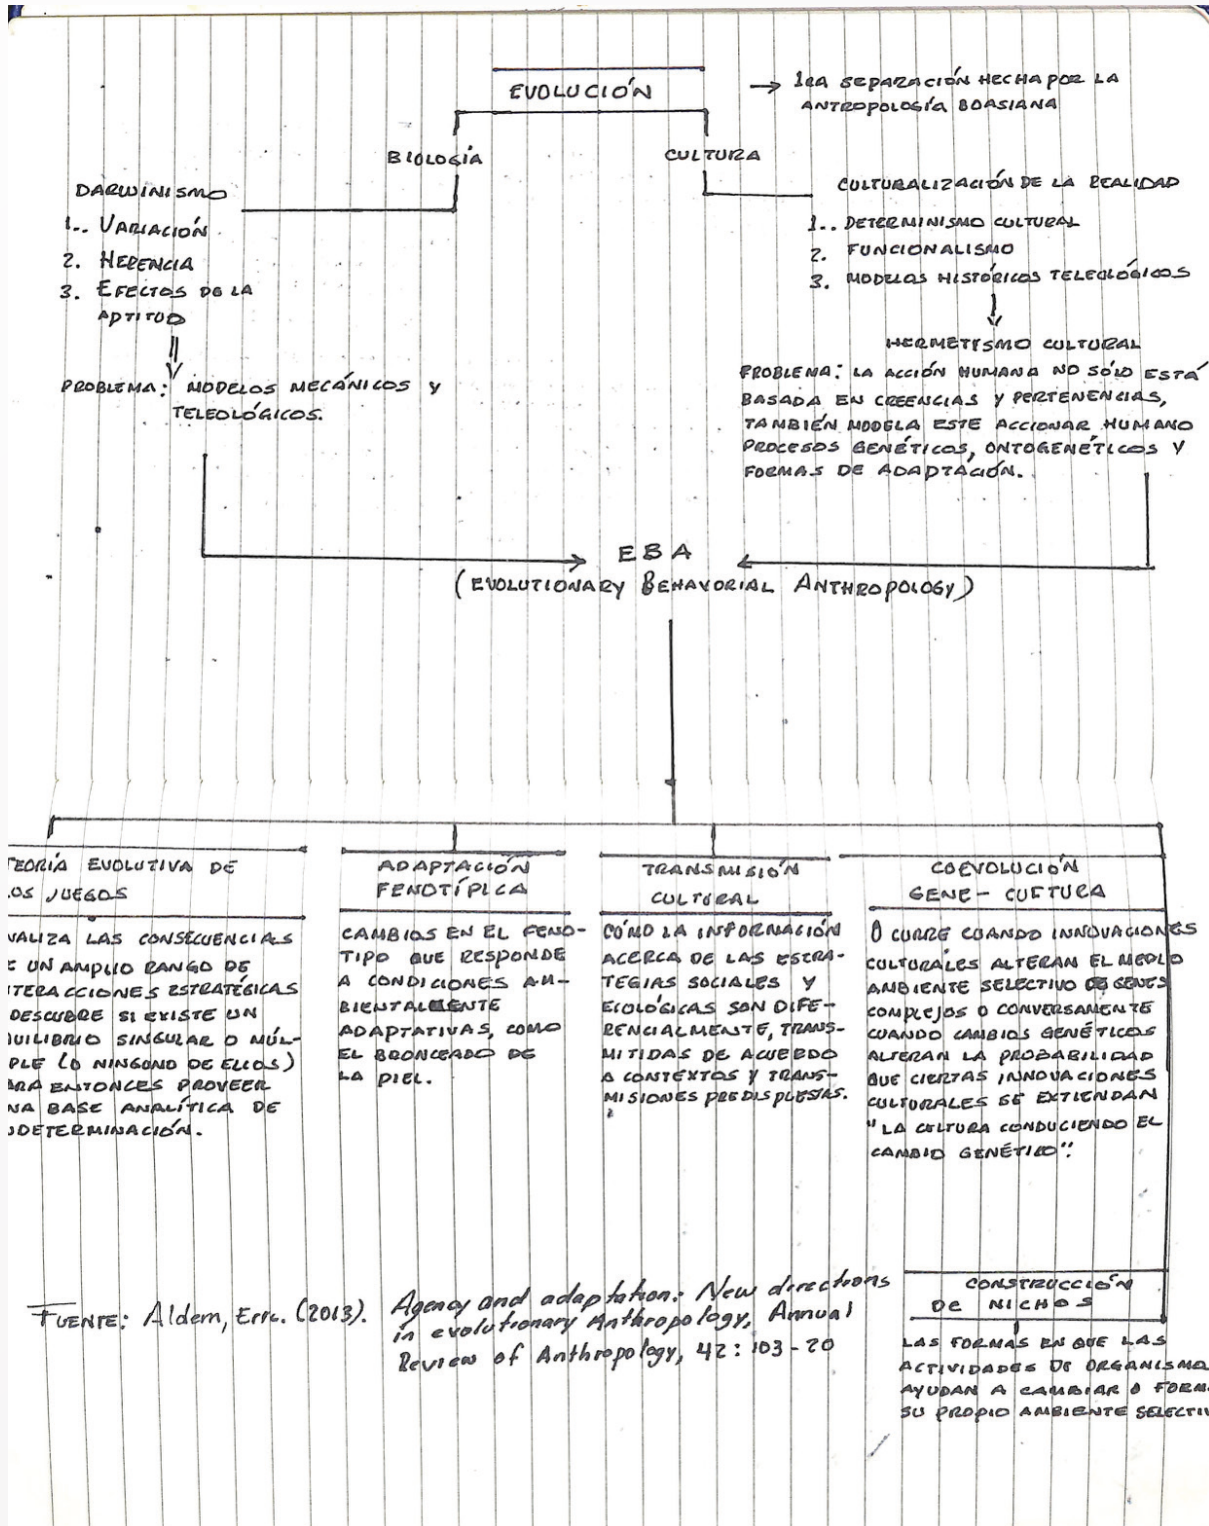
EVOLUCIÓN

→ 1ra SEPARACIÓN HECHA POR LA ANTROPOLOGÍA BOASIANA

BIOLOGÍA

CULTURA

DARWINISMO
1.. VARIACIÓN
2. HERENCIA
3. EFECTOS DE LA APTITUD

PROBLEMA: MODELOS MECÁNICOS Y TELEOLÓGICOS.

CULTURALIZACIÓN DE LA REALIDAD
1.. DETERMINISMO CULTURAL
2. FUNCIONALISMO
3. MODELOS HISTÓRICOS TELEOLÓGICOS

HERMETISMO CULTURAL
PROBLEMA: LA ACCIÓN HUMANA NO SÓLO ESTÁ BASADA EN CREENCIAS Y PERTENENCIAS, TAMBIÉN MODELA ESTE ACCIONAR HUMANO PROCESOS GENÉTICOS, ONTOGENÉTICOS Y FORMAS DE ADAPTACIÓN.

EBA
(EVOLUTIONARY BEHAVORIAL ANTHROPOLOGY)

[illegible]EORÍA EVOLUTIVA DE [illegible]OS JUEGOS
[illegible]NALIZA LAS CONSECUENCIAS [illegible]E UN AMPLIO RANGO DE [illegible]TERACCIONES ESTRATÉGICAS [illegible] DESCUBRE SI EXISTE UN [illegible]UILIBRIO SINGULAR O MÚLTIPLE (O NINGUNO DE ELLOS) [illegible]ARA ENTONCES PROVEER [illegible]NA BASE ANALÍTICA DE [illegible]DETERMINACIÓN.

ADAPTACIÓN FENOTÍPICA
CAMBIOS EN EL FENOTIPO QUE RESPONDE A CONDICIONES AMBIENTALMENTE ADAPTATIVAS, COMO EL BRONCEADO DE LA PIEL.

TRANSMISIÓN CULTURAL
CÓMO LA INFORMACIÓN ACERCA DE LAS ESTRATEGIAS SOCIALES Y ECOLÓGICAS SON DIFERENCIALMENTE, TRANSMITIDAS DE ACUERDO A CONTEXTOS Y TRANSMISIONES PREDISPUESTAS.

COEVOLUCIÓN GENE - CULTURA
OCURRE CUANDO INNOVACIONES CULTURALES ALTERAN EL MEDIO AMBIENTE SELECTIVO DE GENES COMPLEJOS O CONVERSAMENTE CUANDO CAMBIOS GENÉTICOS ALTERAN LA PROBABILIDAD QUE CIERTAS INNOVACIONES CULTURALES SE EXTIENDAN "LA CULTURA CONDUCIENDO EL CAMBIO GENÉTICO".

FUENTE: Aldem, Eric. (2013). Agency and adaptation: New directions in evolutionary Anthropology, Annual Review of Anthropology, 42: 103-20

CONSTRUCCIÓN DE NICHOS
LAS FORMAS EN QUE LAS ACTIVIDADES DE ORGANISMO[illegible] AYUDAN A CAMBIAR O FORM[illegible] SU PROPIO AMBIENTE SELECTIV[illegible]